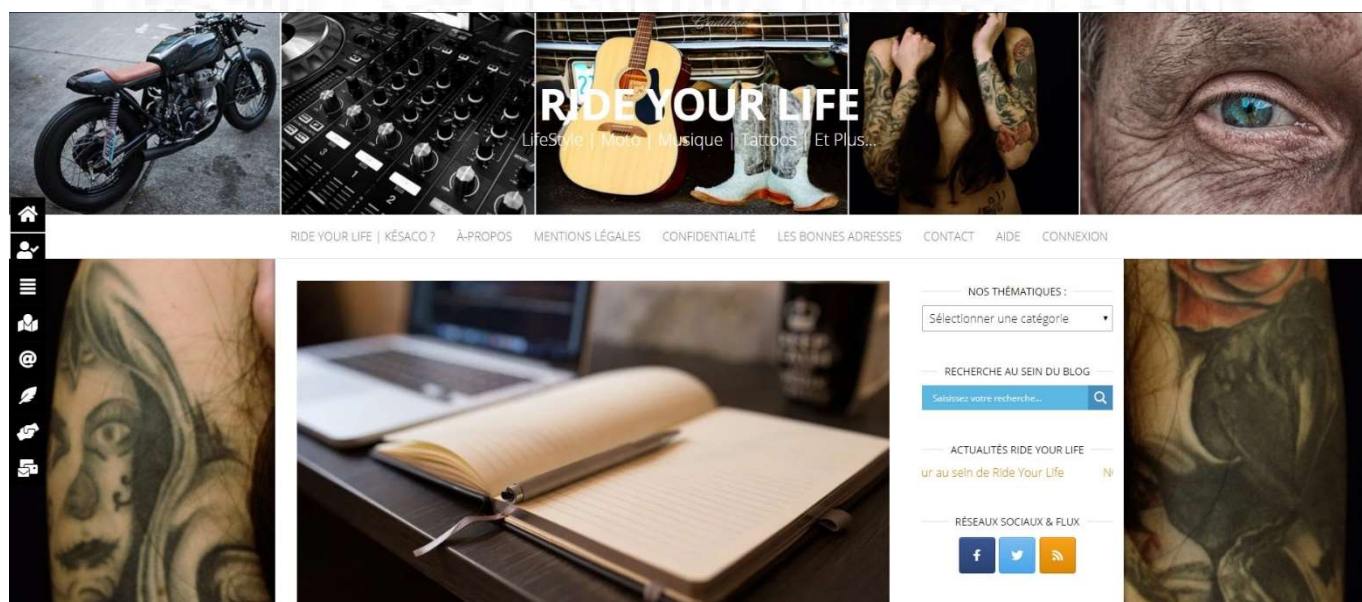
RIDE YOUR LIFE
LifeStyle | Moto | Musique | Tattoos | Et Plus...

RIDE YOUR LIFE | KÉSACO ? À-PROPOS MENTIONS LÉGALES CONFIDENTIALITÉ LES BONNES ADRESSES CONTACT AIDE CONNEXION

NOS THÉMATIQUES :
Sélectionner une catégorie

RECHERCHE AU SEIN DU BLOG
Saisissez votre recherche...

ACTUALITÉS RIDE YOUR LIFE
ur au sein de Ride Your Life N

RÉSEAUX SOCIAUX & FLUX